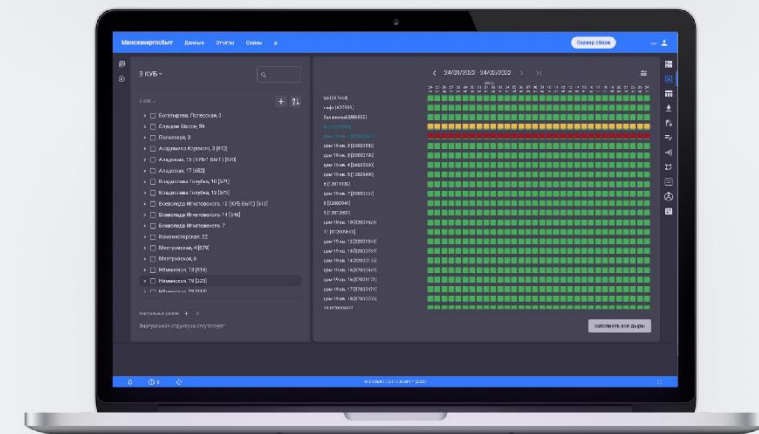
Минскэнергосбыт Данные Отчеты Схемы

Сервер сборa

3 КУБ

Богатырева, Полесская, 3
Слуцкий Шоссе, 59
Полесская, 3
Академика Королёва, 3 [412]
Академика, 13 (КУБ1 ВвГ1) [500]
Академика, 17 [482]
Владислава Голубка, 10 [371]
Владислава Голубка, 13 [372]
Всеволода Игнатовского, 13 (КУБ ВвГ1) [513]
Всеволода Игнатовского, 14 [516]
Всеволода Игнатовского, 7
Каменногорская, 22
Малиновского, 4 [679]
Маяковского, 6
Малиновского, 13 [594]
Малиновского, 19 [620]

Виртуальные данные
Виртуальная структура отсутствует

24/06/2022 - 24/06/2022

Заполнить все дыры